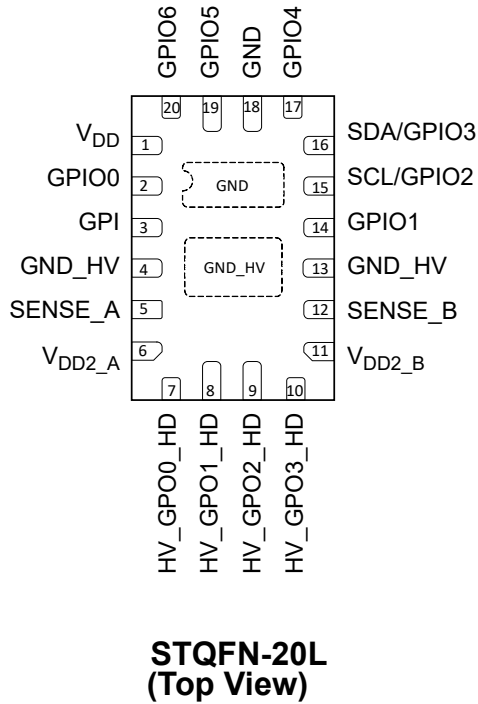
GPIO6 GPIO5 GND GPIO4

20 19 18 17

$V_{DD}$ 1

GPIO0 2

GPI 3

GND_HV 4

SENSE_A 5

$V_{DD2\_A}$ 6

16 SDA/GPIO3

15 SCL/GPIO2

14 GPIO1

13 GND_HV

12 SENSE_B

11 $V_{DD2\_B}$

GND

GND_HV

7 8 9 10

HV_GPO0_HD HV_GPO1_HD HV_GPO2_HD HV_GPO3_HD

STQFN-20L
(Top View)